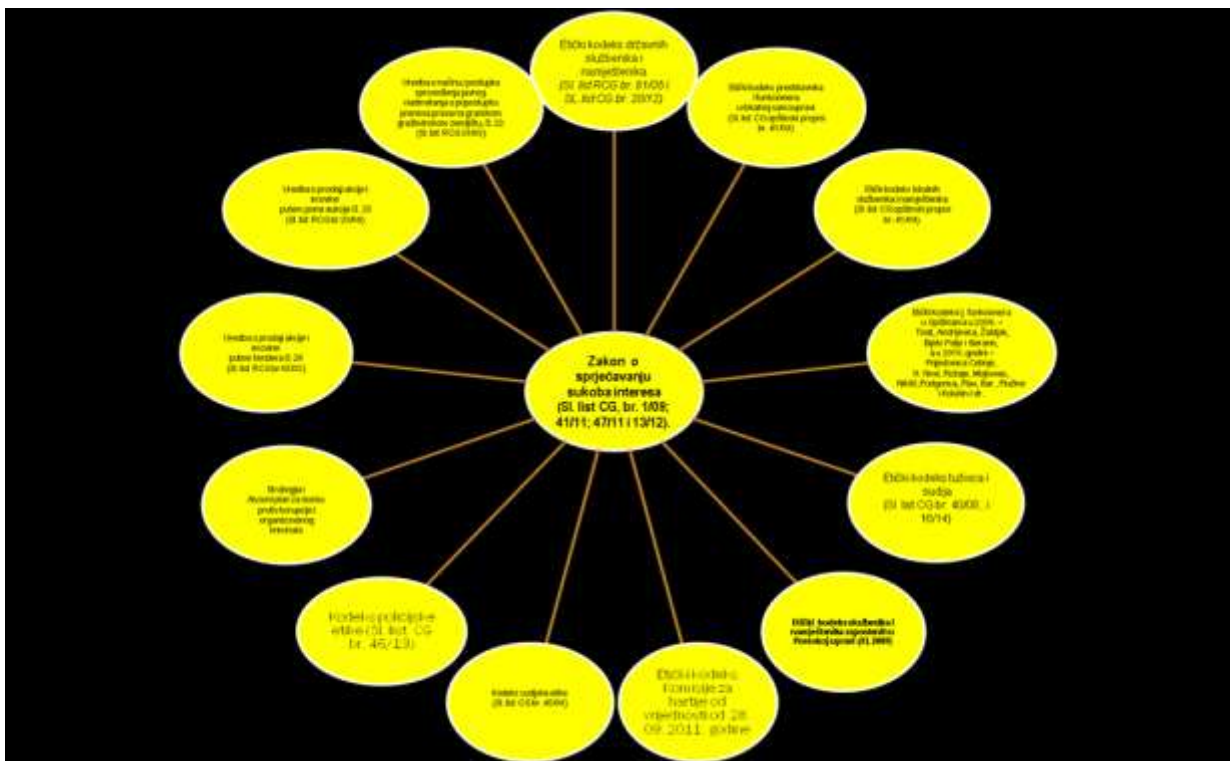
Zakon o sprječavanju sukoba interesa (Sl. list CG, br. 1/09; 41/11; 47/11 i 13/12).

Etički kodeks državnih službenika i namještenika (Sl. list RCG br. 81/05 i Sl. list CG br. 2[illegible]/12)

Etički kodeks predstavnika i funkcionera u lokalnoj samoupravi (Sl. list CG-opštinski propisi br. 41/09)

Etički kodeks lokalnih službenika i namještenika (Sl. list CG-opštinski propisi br. 40/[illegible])

Etički kodeksi funkcionera u Opštinama u 2009. – Tivat, Andrijevica, Žabljak, Bijelo Polje i Berane, a u 2010. godini – Prijestonica Cetinje, H. Novi, Rožaje, Mojkovac, Nikšić, Podgorica, Plav, Bar, Plužine i Kolašin i dr.

Etički kodeks tužilaca i sudija (Sl. list CG br. 40/08 i 16/14)

Etički kodeks službenika i namještenika u upravi za Poreski sistem (01.2009)

Etički kodeks Komisije za hartije od vrijednosti od 28. 09. 2011. godine

Kodeks sudijske etike (Sl. list CG br. 40/08)

Kodeks policijske etike (Sl. list CG br. 45/13)

Strategija Akcioni plan za borbu protiv korupcije i organizovanog kriminala

Uredba o prodaji akcija i imovine putem tendera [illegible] (Sl. list RCG br. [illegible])

Uredba o prodaji akcija i imovine putem javne aukcije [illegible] (Sl. list RCG br. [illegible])

Uredba o načinu i postupku sprovođenja javnog nadmetanja u postupku prenosa prava na građevinskom zemljištu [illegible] (Sl. list RCG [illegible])